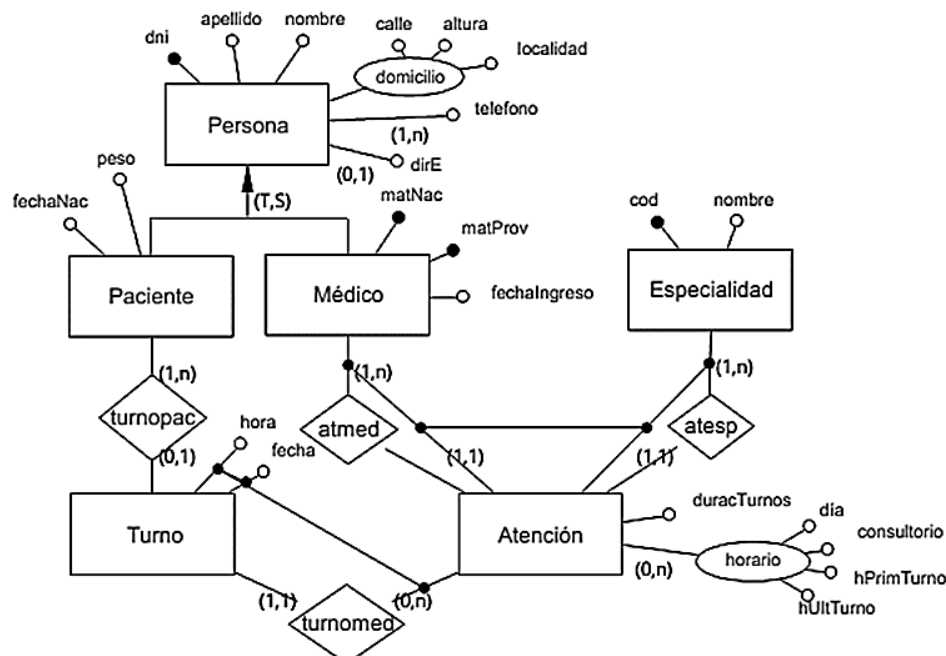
dni
apellido
nombre
calle
altura
localidad
domicilio
Persona
telefono
(1,n)
dirE
(0,1)
peso
fechaNac
(T,S)
matNac
matProv
cod
nombre
Paciente
Médico
fechaIngreso
Especialidad
(1,n)
(1,n)
(1,n)
turnopac
hora
atmed
atesp
fecha
(0,1)
(1,1)
(1,1)
duracTurnos
dia
Turno
Atención
consultorio
horario
(0,n)
hPrimTurno
(1,1)
(0,n)
hUltTurno
turnomed